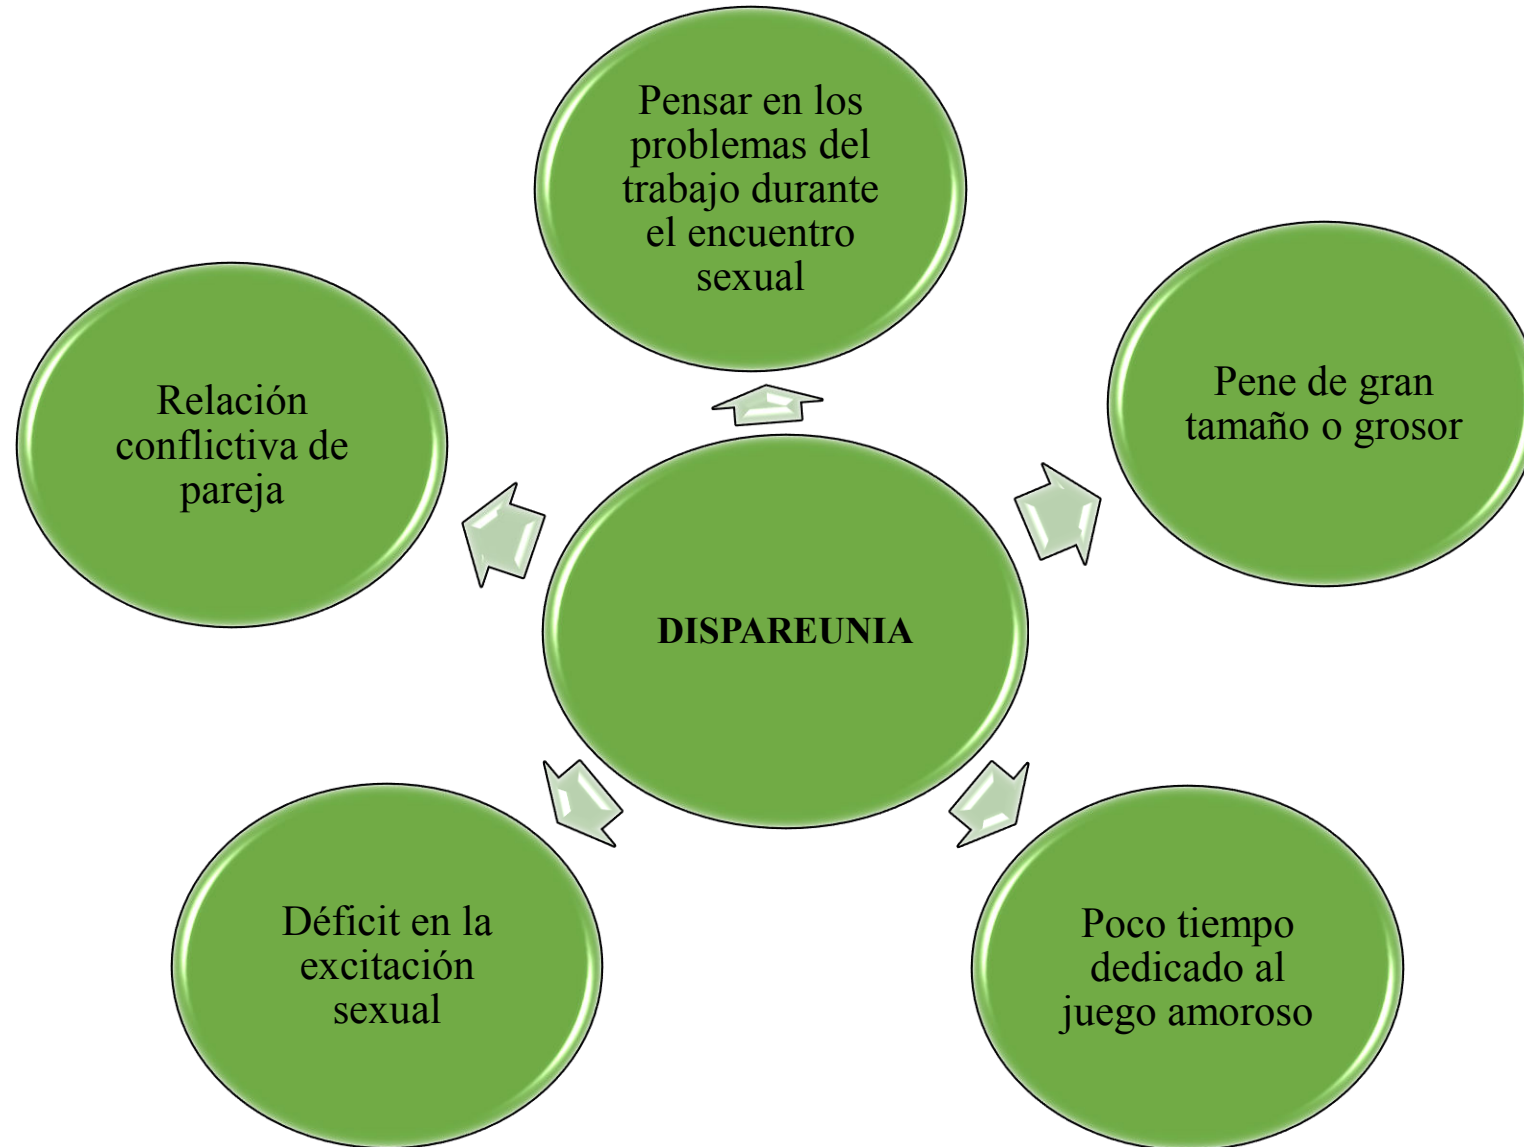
Pensar en los problemas del trabajo durante el encuentro sexual

Relación conflictiva de pareja

Pene de gran tamaño o grosor

DISPAREUNIA

Déficit en la excitación sexual

Poco tiempo dedicado al juego amoroso